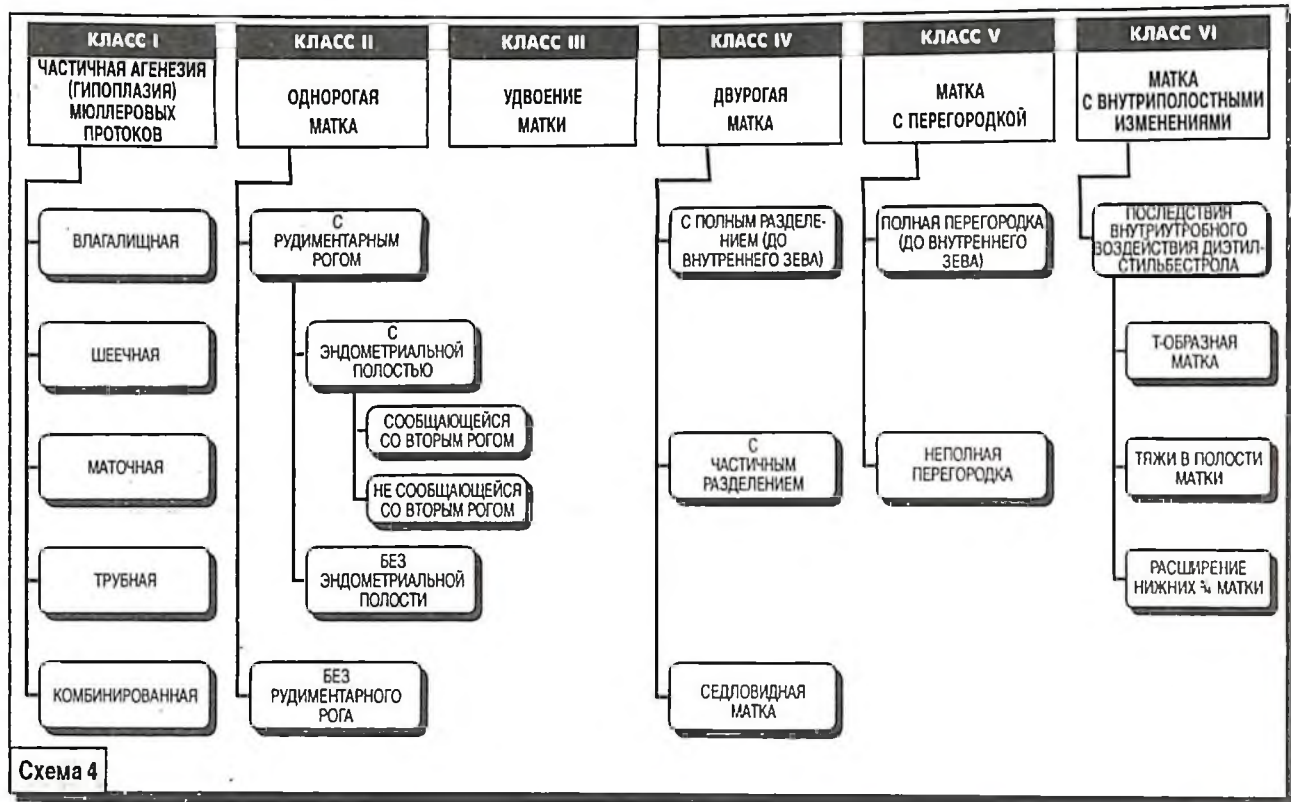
КЛАСС I
ЧАСТИЧНАЯ АГЕНЕЗИЯ (ГИПОПЛАЗИЯ) МЮЛЛЕРОВЫХ ПРОТОКОВ

ВЛАГАЛИЩНАЯ

ШЕЕЧНАЯ

МАТОЧНАЯ

ТРУБНАЯ

КОМБИНИРОВАННАЯ

КЛАСС II
ОДНОРОГАЯ МАТКА

С РУДИМЕНТАРНЫМ РОГОМ

С ЭНДОМЕТРИАЛЬНОЙ ПОЛОСТЬЮ

СООБЩАЮЩЕЙСЯ СО ВТОРЫМ РОГОМ

НЕ СООБЩАЮЩЕЙСЯ СО ВТОРЫМ РОГОМ

БЕЗ ЭНДОМЕТРИАЛЬНОЙ ПОЛОСТИ

БЕЗ РУДИМЕНТАРНОГО РОГА

КЛАСС III
УДВОЕНИЕ МАТКИ

КЛАСС IV
ДВУРОГАЯ МАТКА

С ПОЛНЫМ РАЗДЕЛЕНИЕМ (ДО ВНУТРЕННЕГО ЗЕВА)

С ЧАСТИЧНЫМ РАЗДЕЛЕНИЕМ

СЕДЛОВИДНАЯ МАТКА

КЛАСС V
МАТКА С ПЕРЕГОРОДКОЙ

ПОЛНАЯ ПЕРЕГОРОДКА (ДО ВНУТРЕННЕГО ЗЕВА)

НЕПОЛНАЯ ПЕРЕГОРОДКА

КЛАСС VI
МАТКА С ВНУТРИПОЛОСТНЫМИ ИЗМЕНЕНИЯМИ

ПОСЛЕДСТВИЯ ВНУТРИУТРОБНОГО ВОЗДЕЙСТВИЯ ДИЭТИЛСТИЛЬБЕСТРОЛА

Т-ОБРАЗНАЯ МАТКА

ТЯЖИ В ПОЛОСТИ МАТКИ

РАСШИРЕНИЕ НИЖНИХ ⅔ МАТКИ

Схема 4